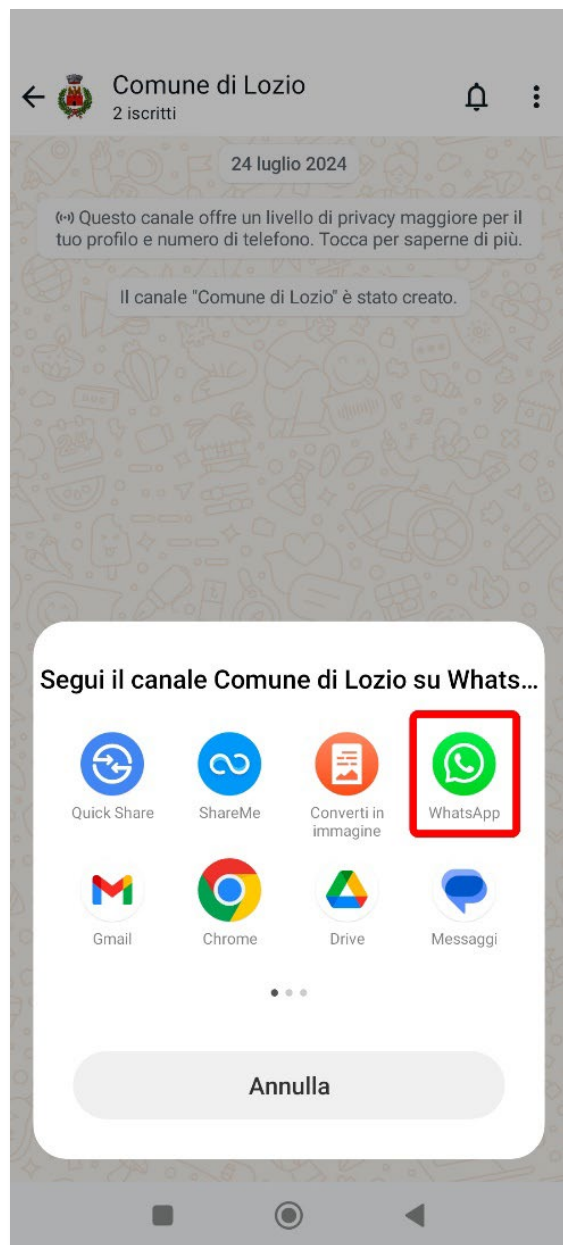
Comune di Lozio
2 iscritti

24 luglio 2024

Questo canale offre un livello di privacy maggiore per il tuo profilo e numero di telefono. Tocca per saperne di più.

Il canale "Comune di Lozio" è stato creato.

Segui il canale Comune di Lozio su Whats...

Quick Share
ShareMe
Converti in immagine
WhatsApp
Gmail
Chrome
Drive
Messaggi

Annulla